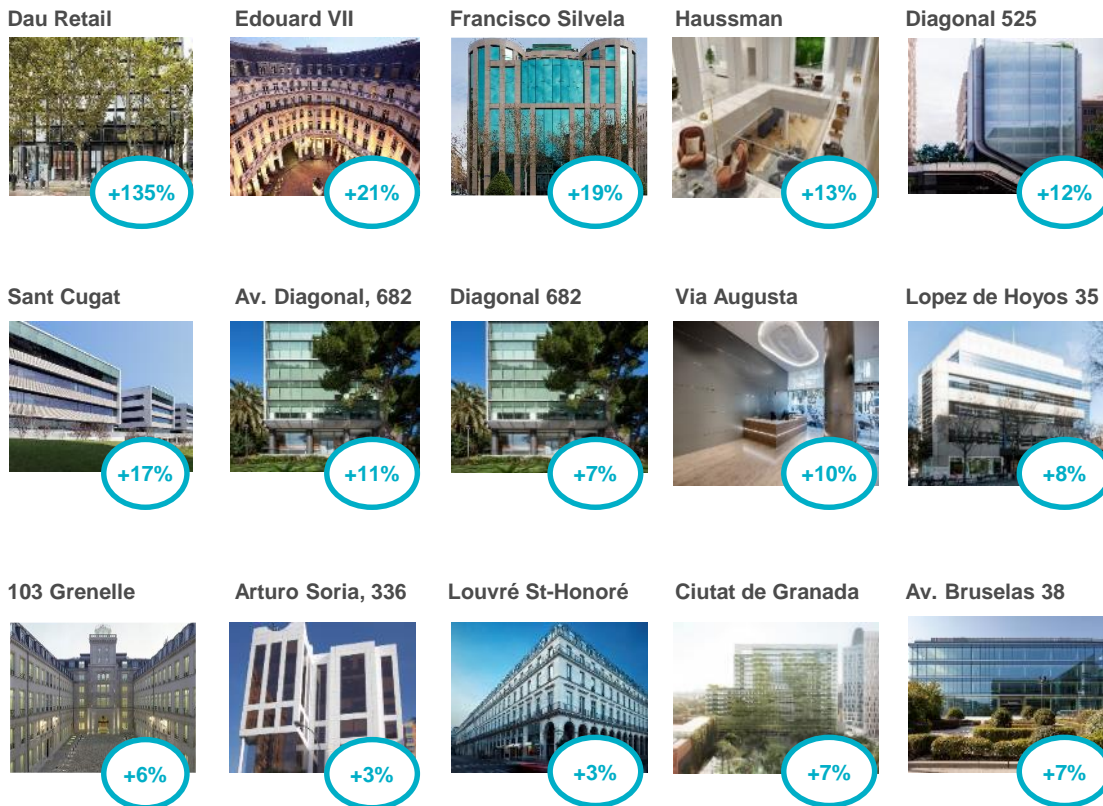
Dau Retail
+135%

Edouard VII
+21%

Francisco Silvela
+19%

Haussman
+13%

Diagonal 525
+12%

Sant Cugat
+17%

Av. Diagonal, 682
+11%

Diagonal 682
+7%

Via Augusta
+10%

Lopez de Hoyos 35
+8%

103 Grenelle
+6%

Arturo Soria, 336
+3%

Louvré St-Honoré
+3%

Ciutat de Granada
+7%

Av. Bruselas 38
+7%